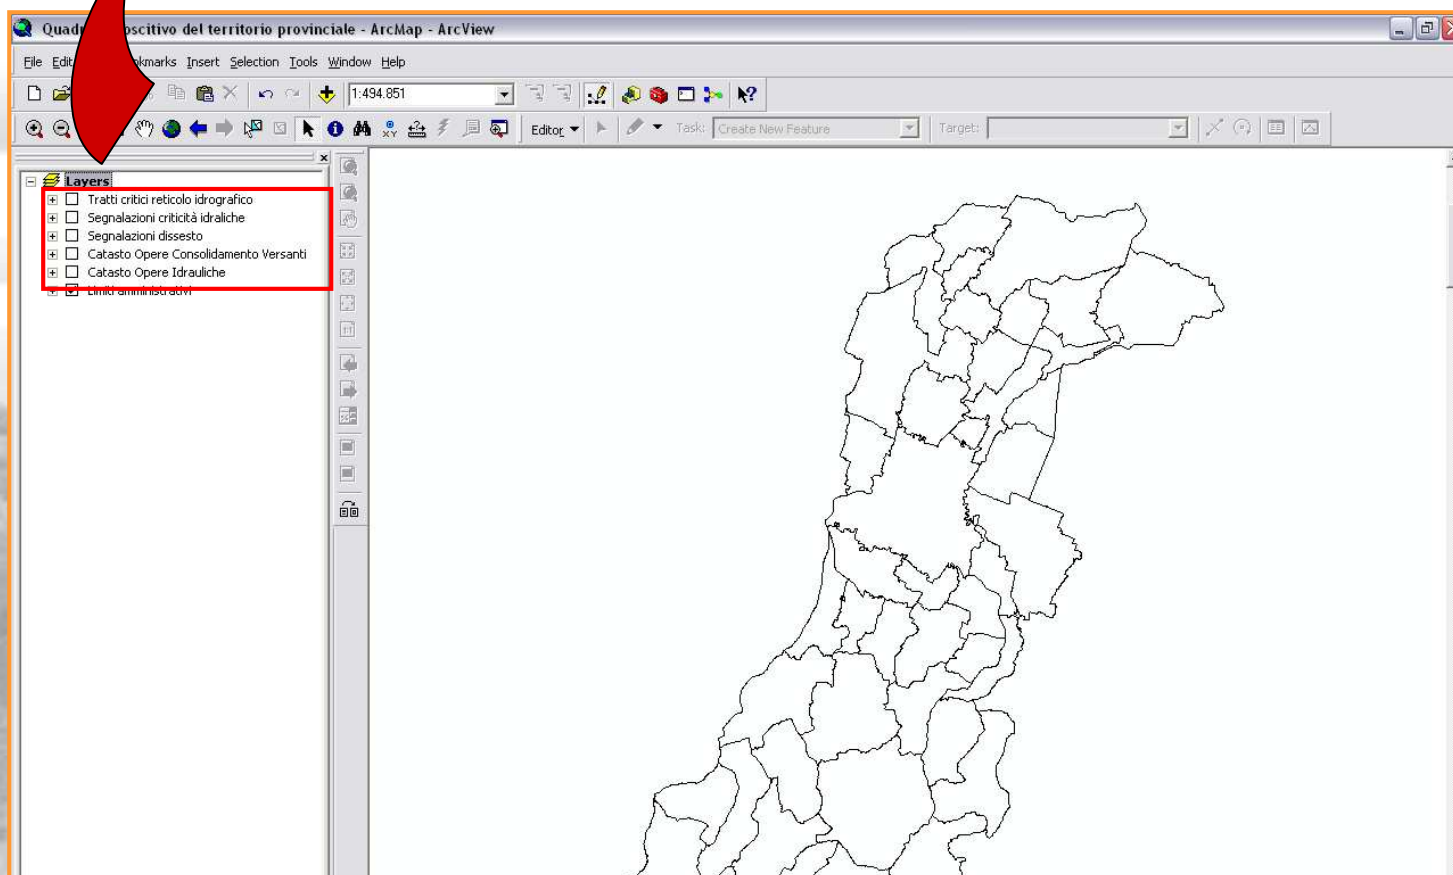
Quad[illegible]oscitivo del territorio provinciale - ArcMap - ArcView

File Edit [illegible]kmarks Insert Selection Tools Window Help

1:494.851

Editor Task: Create New Feature Target:

Layers
Tratti critici reticolo idrografico
Segnalazioni criticità idraliche
Segnalazioni dissesto
Catasto Opere Consolidamento Versanti
Catasto Opere Idrauliche
Limiti amministrativi